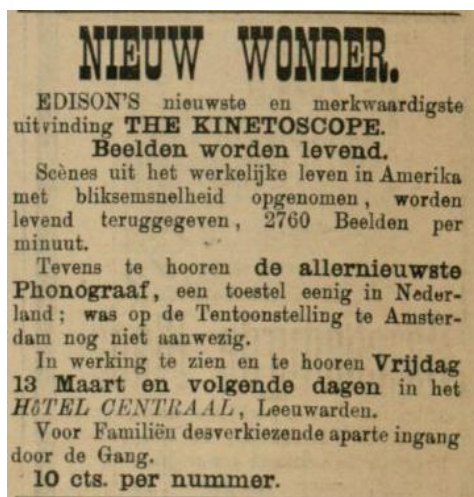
NIEUW WONDER.

EDISON'S nieuwste en merkwaardigste uitvinding THE KINETOSCOPE.

Beelden worden levend.

Scènes uit het werkelijke leven in Amerika met bliksemsnelheid opgenomen, worden levend teruggegeven, 2760 Beelden per minuut.

Tevens te hooren de allernieuwste Phonograaf, een toestel eenig in Nederland; was op de Tentoonstelling te Amsterdam nog niet aanwezig.

In werking te zien en te hooren Vrijdag 13 Maart en volgende dagen in het HÔTEL CENTRAAL, Leeuwarden.

Voor Familiën desverkiezende aparte ingang door de Gang.

10 cts. per nummer.